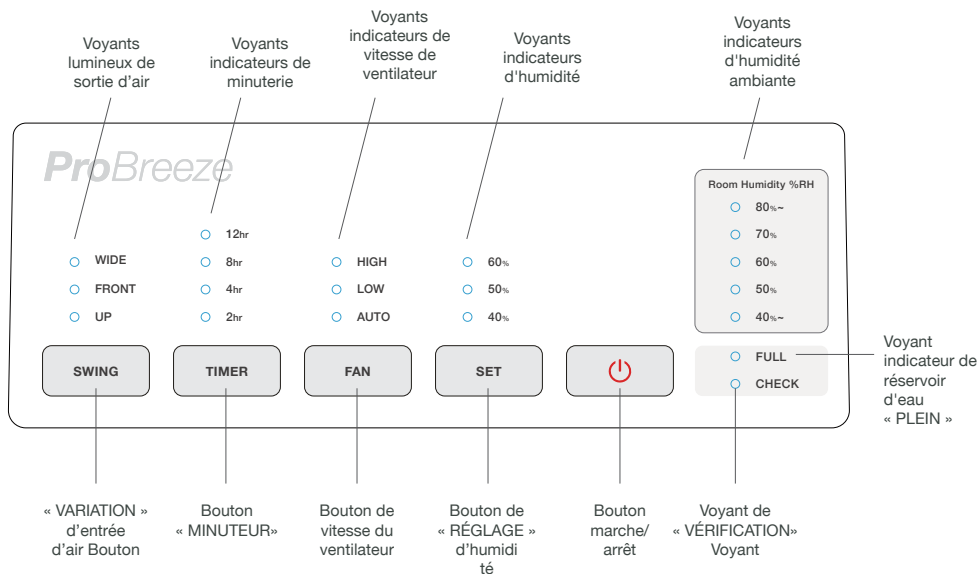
Voyants lumineux de sortie d'air

Voyants indicateurs de minuterie

Voyants indicateurs de vitesse de ventilateur

Voyants indicateurs d'humidité

Voyants indicateurs d'humidité ambiante

ProBreeze

Room Humidity %RH

80%~

70%

60%

50%

40%~

WIDE

FRONT

UP

12hr

8hr

4hr

2hr

HIGH

LOW

AUTO

60%

50%

40%

SWING

TIMER

FAN

SET

FULL

CHECK

Voyant indicateur de réservoir d'eau « PLEIN »

« VARIATION » d'entrée d'air Bouton

Bouton « MINUTEUR»

Bouton de vitesse du ventilateur

Bouton de « RÉGLAGE » d'humidi té

Bouton marche/ arrêt

Voyant de « VÉRIFICATION» Voyant